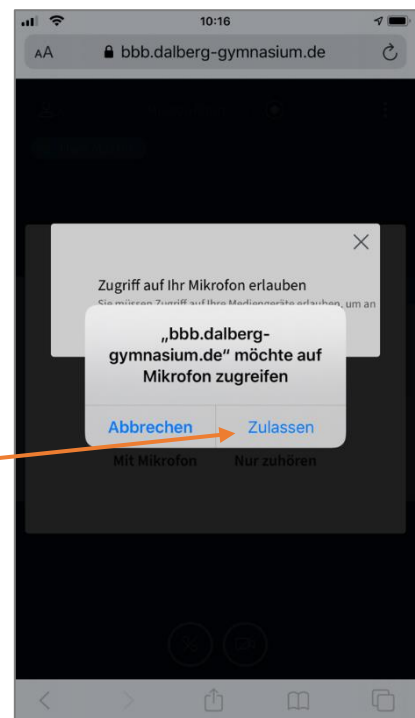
10:16

AA bbb.dalberg-gymnasium.de

Zugriff auf Ihr Mikrofon erlauben

Sie müssen Zugriff auf Ihre Mediengeräte erlauben, um an

„bbb.dalberg-gymnasium.de“ möchte auf Mikrofon zugreifen

Abbrechen

Zulassen

Mit Mikrofon

Nur zuhören